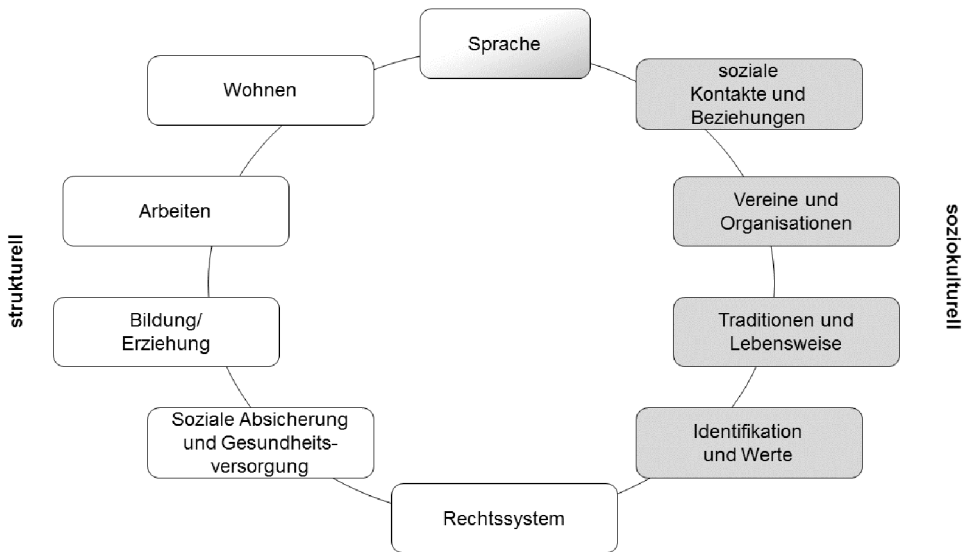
Sprache

Wohnen

soziale Kontakte und Beziehungen

Arbeiten

Vereine und Organisationen

strukturell

soziokulturell

Bildung/ Erziehung

Traditionen und Lebensweise

Soziale Absicherung und Gesundheitsversorgung

Identifikation und Werte

Rechtssystem